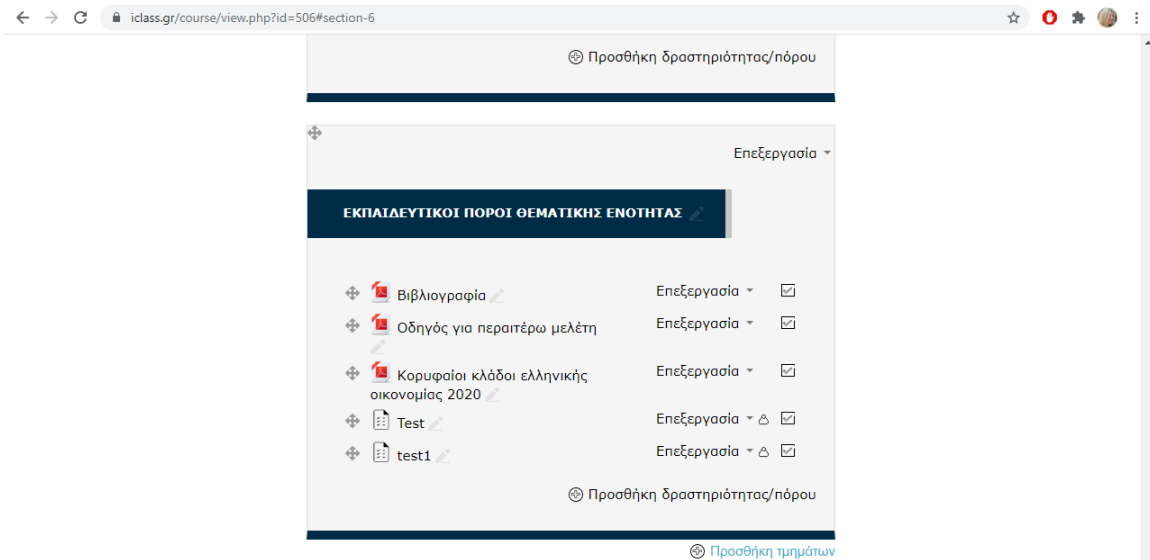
iclass.gr/course/view.php?id=506#section-6

Προσθήκη δραστηριότητας/πόρου

Επεξεργασία

ΕΚΠΑΙΔΕΥΤΙΚΟΙ ΠΟΡΟΙ ΘΕΜΑΤΙΚΗΣ ΕΝΟΤΗΤΑΣ

Βιβλιογραφία
Επεξεργασία

Οδηγός για περαιτέρω μελέτη
Επεξεργασία

Κορυφαίοι κλάδοι ελληνικής οικονομίας 2020
Επεξεργασία

Test
Επεξεργασία

test1
Επεξεργασία

Προσθήκη δραστηριότητας/πόρου

Προσθήκη τμημάτων